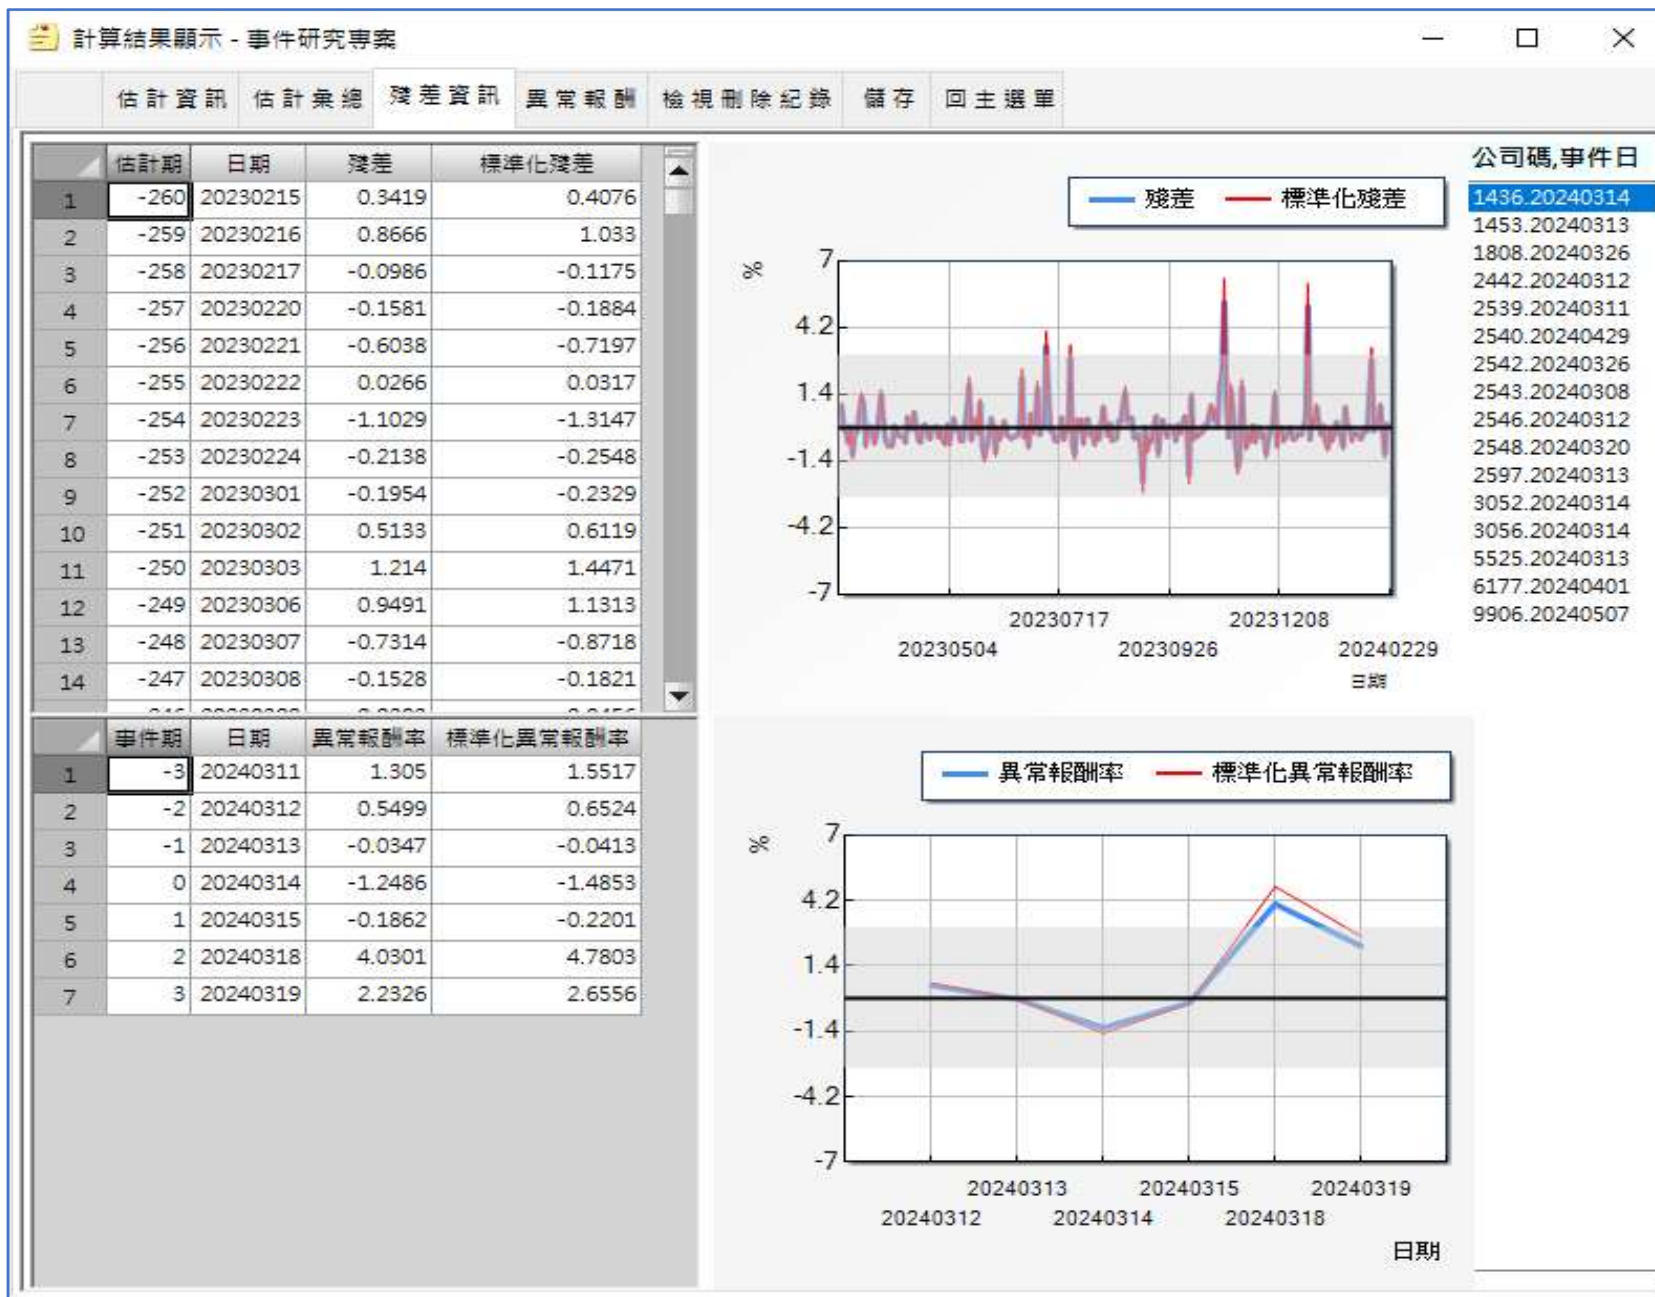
計算結果顯示 - 事件研究專案

估計資訊 估計彙總 殘差資訊 異常報酬 檢視刪除紀錄 儲存 回主選單

| | 估計期 | 日期 | 殘差 | 標準化殘差 |
|---|---|---|---|---|
| 1 | -260 | 20230215 | 0.3419 | 0.4076 |
| 2 | -259 | 20230216 | 0.8666 | 1.033 |
| 3 | -258 | 20230217 | -0.0986 | -0.1175 |
| 4 | -257 | 20230220 | -0.1581 | -0.1884 |
| 5 | -256 | 20230221 | -0.6038 | -0.7197 |
| 6 | -255 | 20230222 | 0.0266 | 0.0317 |
| 7 | -254 | 20230223 | -1.1029 | -1.3147 |
| 8 | -253 | 20230224 | -0.2138 | -0.2548 |
| 9 | -252 | 20230301 | -0.1954 | -0.2329 |
| 10 | -251 | 20230302 | 0.5133 | 0.6119 |
| 11 | -250 | 20230303 | 1.214 | 1.4471 |
| 12 | -249 | 20230306 | 0.9491 | 1.1313 |
| 13 | -248 | 20230307 | -0.7314 | -0.8718 |
| 14 | -247 | 20230308 | -0.1528 | -0.1821 |

殘差 標準化殘差
%
7
4.2
1.4
-1.4
-4.2
-7
20230717 20231208
20230504 20230926 20240229
日期

公司碼,事件日
1436.20240314
1453.20240313
1808.20240326
2442.20240312
2539.20240311
2540.20240429
2542.20240326
2543.20240308
2546.20240312
2548.20240320
2597.20240313
3052.20240314
3056.20240314
5525.20240313
6177.20240401
9906.20240507

| | 事件期 | 日期 | 異常報酬率 | 標準化異常報酬率 |
|---|---|---|---|---|
| 1 | -3 | 20240311 | 1.305 | 1.5517 |
| 2 | -2 | 20240312 | 0.5499 | 0.6524 |
| 3 | -1 | 20240313 | -0.0347 | -0.0413 |
| 4 | 0 | 20240314 | -1.2486 | -1.4853 |
| 5 | 1 | 20240315 | -0.1862 | -0.2201 |
| 6 | 2 | 20240318 | 4.0301 | 4.7803 |
| 7 | 3 | 20240319 | 2.2326 | 2.6556 |

異常報酬率 標準化異常報酬率
%
7
4.2
1.4
-1.4
-4.2
-7
20240313 20240315 20240319
20240312 20240314 20240318
日期